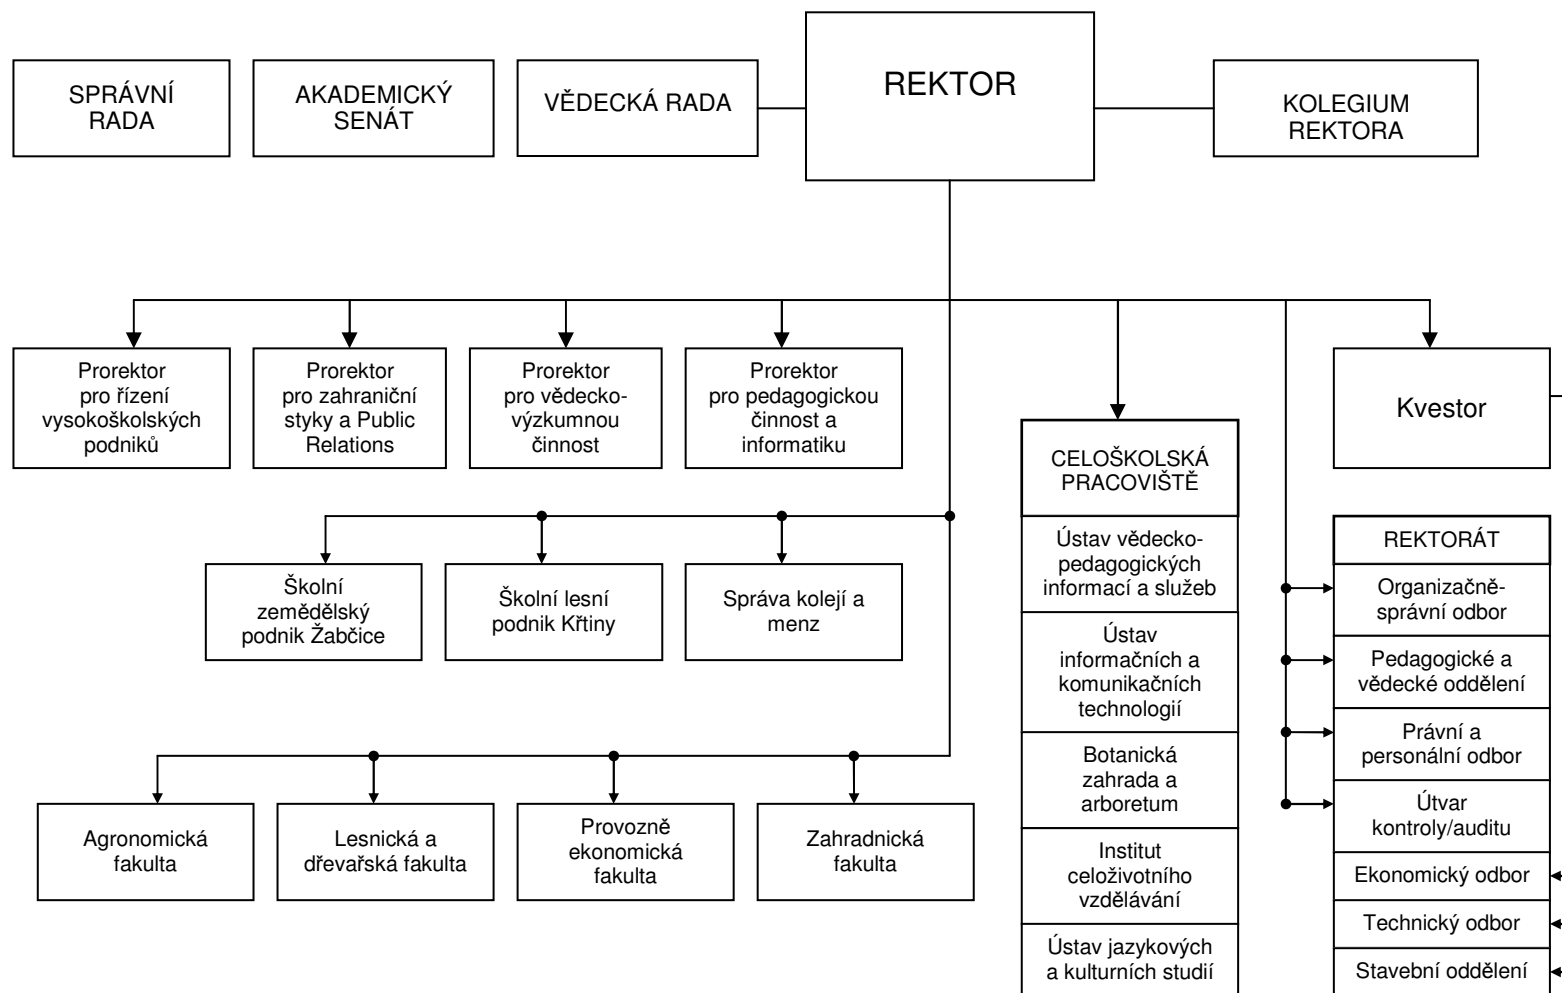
SPRÁVNÍ RADA

AKADEMICKÝ SENÁT

VĚDECKÁ RADA

REKTOR

KOLEGIUM REKTORA

Prorektor pro řízení vysokoškolských podniků

Prorektor pro zahraniční styky a Public Relations

Prorektor pro vědecko-výzkumnou činnost

Prorektor pro pedagogickou činnost a informatiku

CELOŠKOLSKÁ PRACOVIŠTĚ

Kvestor

Školní zemědělský podnik Žabčice

Školní lesní podnik Křtiny

Správa kolejí a menz

Agronomická fakulta

Lesnická a dřevařská fakulta

Provozně ekonomická fakulta

Zahradnická fakulta

Ústav vědecko-pedagogických informací a služeb

Ústav informačních a komunikačních technologií

Botanická zahrada a arboretum

Institut celoživotního vzdělávání

Ústav jazykových a kulturních studií

REKTORÁT

Organizačně-správní odbor

Pedagogické a vědecké oddělení

Právní a personální odbor

Útvar kontroly/auditu

Ekonomický odbor

Technický odbor

Stavební oddělení